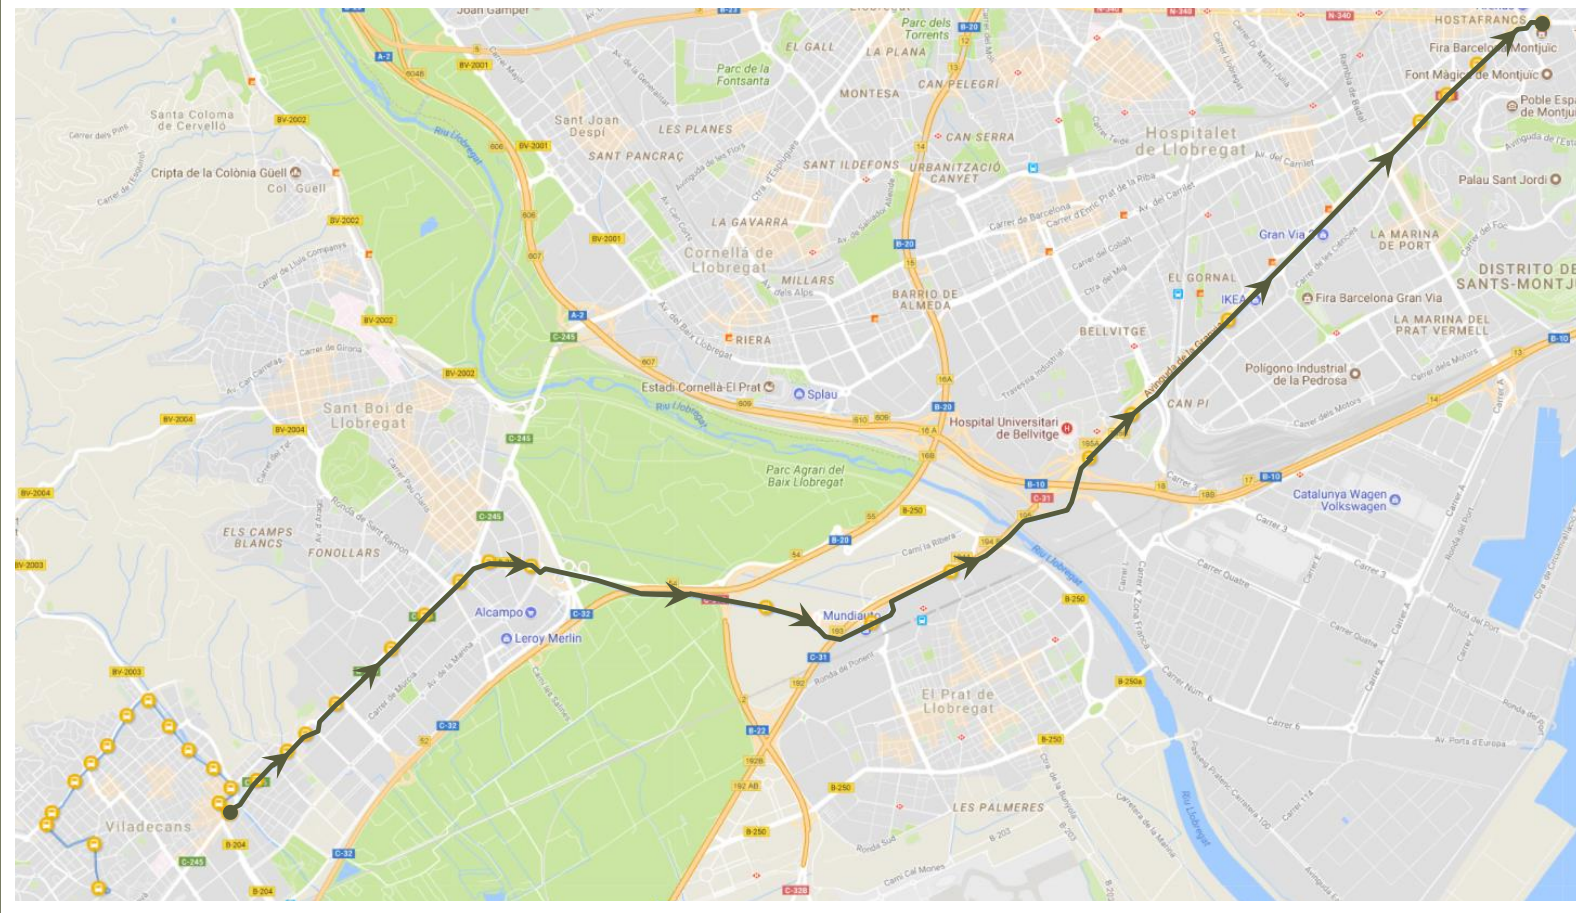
Joan Gamper
HOSTAFRANCS
Parc dels Torrents
EL GALL
LA PLANA
Fira Barcelona Montjuïc
Font Màgica de Montjuïc
Poble Espa de Montju
Santa Coloma de Cervelló
Parc de la Fontsanta
MONTESA
CAN PELEGRÍ
Sant Joan Despí
LES PLANES
CAN SERRA
Hospitalet de Llobregat
Cripta de la Colònia Güell
Col Güell
SANT PANCRAÇ
SANT ILDEFONS
URBANITZACIÓ CANYET
Palau Sant Jordi
LA GAVARRA
Cornellà de Llobregat
Gran Via 2
LA MARINA DE PORT
EL GORNAL
DISTRITO DE SANTS-MONTJ
MILLARS
BARRIO DE ALMEDA
IKEA
Fira Barcelona Gran Via
BELLVITGE
LA MARINA DEL PRAT VERMELL
RIERA
Polígono Industrial de la Pedrosa
Estadi Cornellà-El Prat
Splau
CAN PI
Sant Boi de Llobregat
Riu Llobregat
Hospital Universitari de Bellvitge
Parc Agrari del Baix Llobregat
Catalunya Wagen Volkswagen
ELS CAMPS BLANCS
FONOLLARS
Alcampo
Leroy Merlin
Mundiauto
El Prat de Llobregat
Viladecans
LES PALMERES
Riu Llobregat